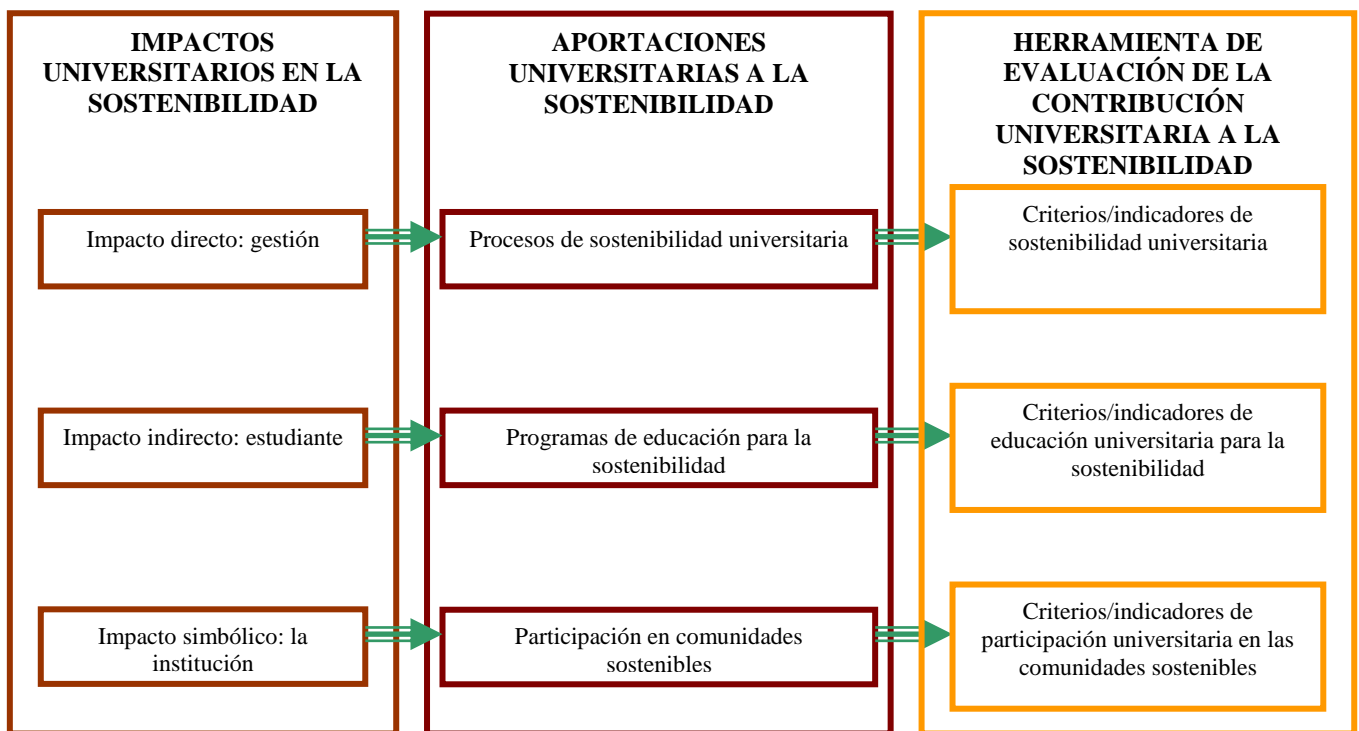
IMPACTOS UNIVERSITARIOS EN LA SOSTENIBILIDAD

Impacto directo: gestión

Impacto indirecto: estudiante

Impacto simbólico: la institución

APORTACIONES UNIVERSITARIAS A LA SOSTENIBILIDAD

Procesos de sostenibilidad universitaria

Programas de educación para la sostenibilidad

Participación en comunidades sostenibles

HERRAMIENTA DE EVALUACIÓN DE LA CONTRIBUCIÓN UNIVERSITARIA A LA SOSTENIBILIDAD

Criterios/indicadores de sostenibilidad universitaria

Criterios/indicadores de educación universitaria para la sostenibilidad

Criterios/indicadores de participación universitaria en las comunidades sostenibles